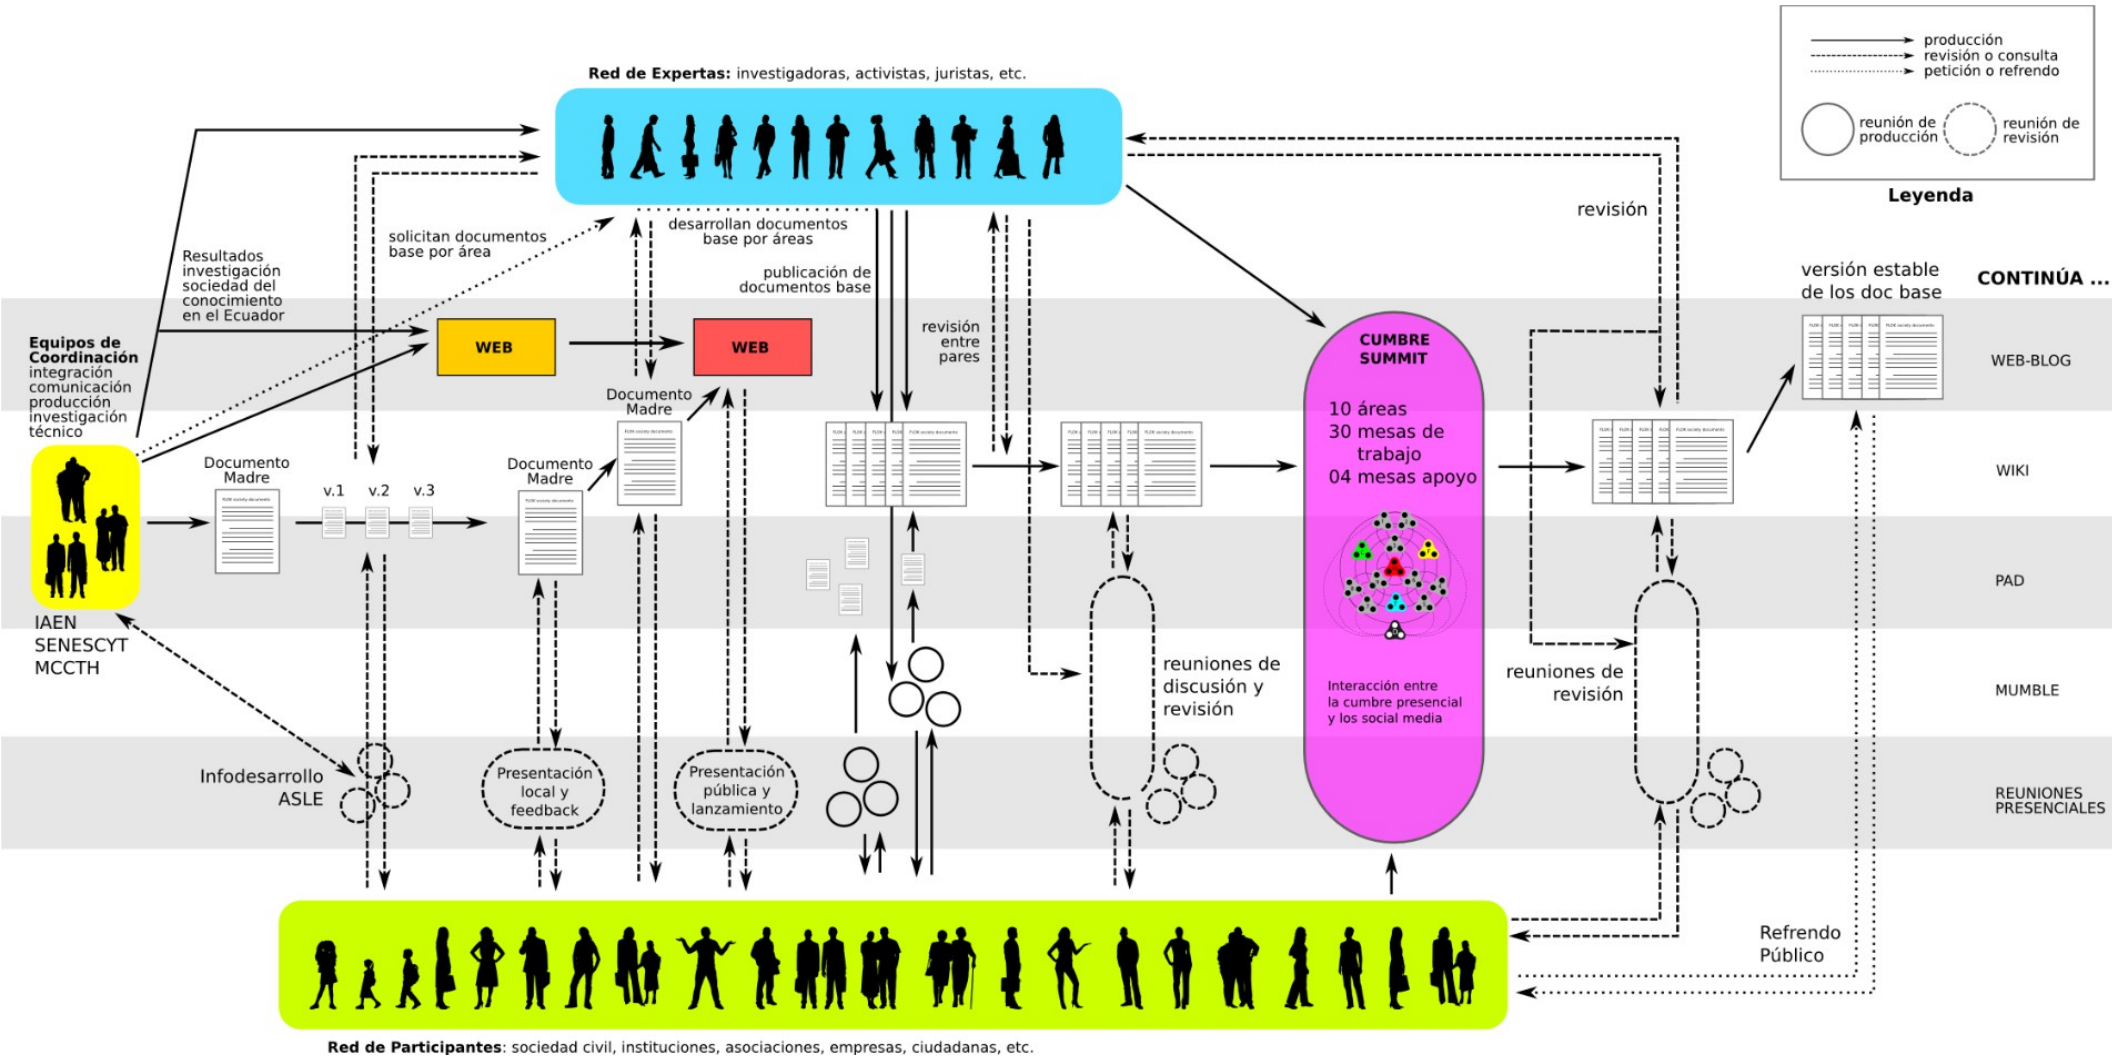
Red de Expertas: investigadoras, activistas, juristas, etc.

producción
revisión o consulta
petición o refrendo

reunión de producción
reunión de revisión

Leyenda

revisión

CONTINÚA ...

versión estable de los doc base

solicitan documentos base por área

desarrollan documentos base por áreas

publicación de documentos base

Resultados investigación sociedad del conocimiento en el Ecuador

Equipos de Coordinación
integración
comunicación
producción
investigación
técnico

WEB

WEB

revisión entre pares

CUMBRE
SUMMIT

10 áreas
30 mesas de trabajo
04 mesas apoyo

Interacción entre la cumbre presencial y los social media

WEB-BLOG

WIKI

PAD

MUMBLE

REUNIONES PRESENCIALES

Documento Madre

Documento Madre

Documento Madre

v.1 v.2 v.3

IAEN
SENESCYT
MCCTH

Infodesarrollo
ASLE

Presentación local y feedback

Presentación pública y lanzamiento

reuniones de discusión y revisión

reuniones de revisión

Refrendo Público

Red de Participantes: sociedad civil, instituciones, asociaciones, empresas, ciudadanas, etc.